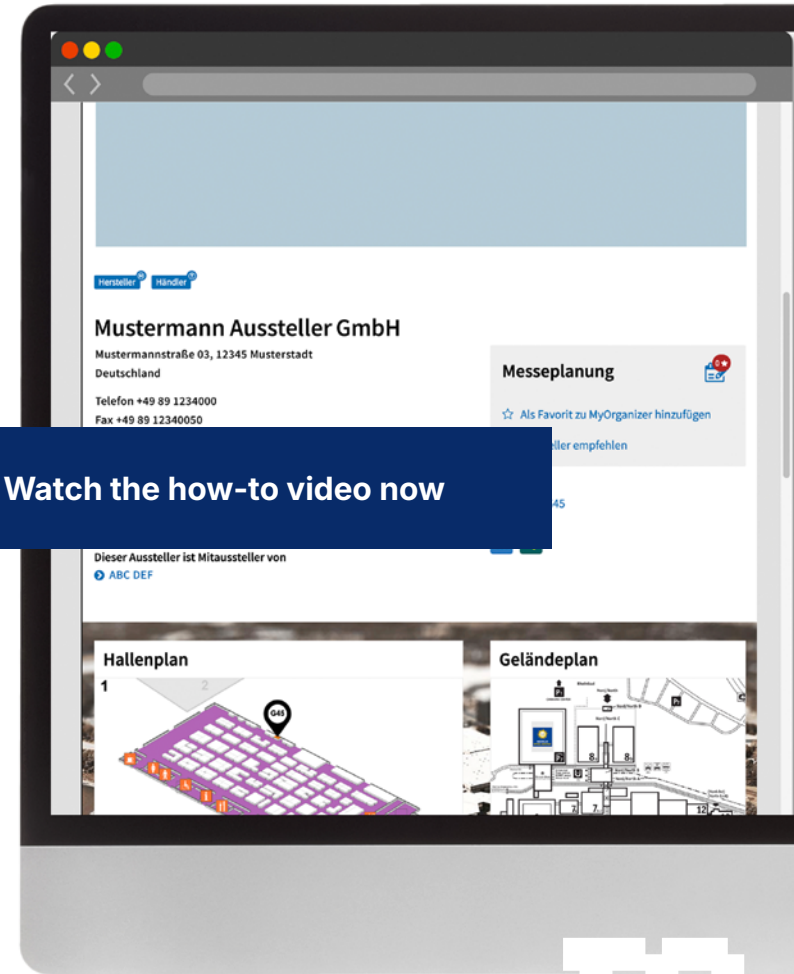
Hersteller Händler

Mustermann Aussteller GmbH

Mustermannstraße 03, 12345 Musterstadt
Deutschland

Telefon +49 89 1234000
Fax +49 89 12340050

Messeplanung

Als Favorit zu MyOrganizer hinzufügen

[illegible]ller empfehlen

Watch the how-to video now

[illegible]45

Dieser Aussteller ist Mitaussteller von
ABC DEF

Hallenplan

1

2

G45

Geländeplan

8

8

7

12